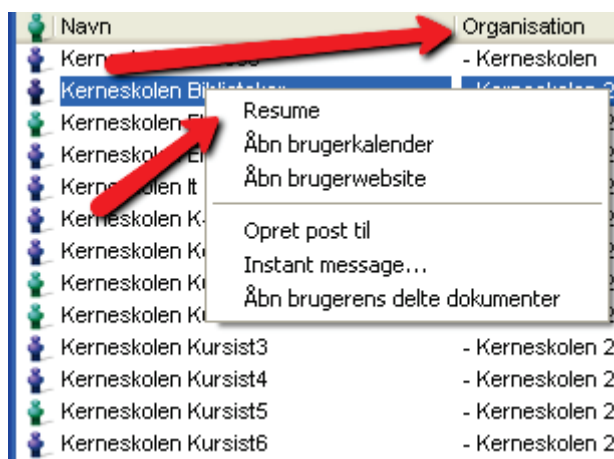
| Navn | Organisation |
|---|---|
| Kern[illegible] | - Kerneskolen |
| Kerneskolen Bi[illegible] | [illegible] |
| Kerneskolen E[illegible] | |
| Kernesko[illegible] E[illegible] | |
| Kerne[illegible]olen It | |
| Kerneskolen K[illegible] | |
| Kerneskolen K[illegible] | |
| Kerneskolen K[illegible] | |
| Kerneskolen K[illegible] | |
| Kerneskolen Kursist3 | - Kerneskolen 2 |
| Kerneskolen Kursist4 | - Kerneskolen 2 |
| Kerneskolen Kursist5 | - Kerneskolen 2 |
| Kerneskolen Kursist6 | - Kerneskolen 2 |

Resume
Åbn brugerkalender
Åbn brugerwebsite
Opret post til
Instant message...
Åbn brugerens delte dokumenter